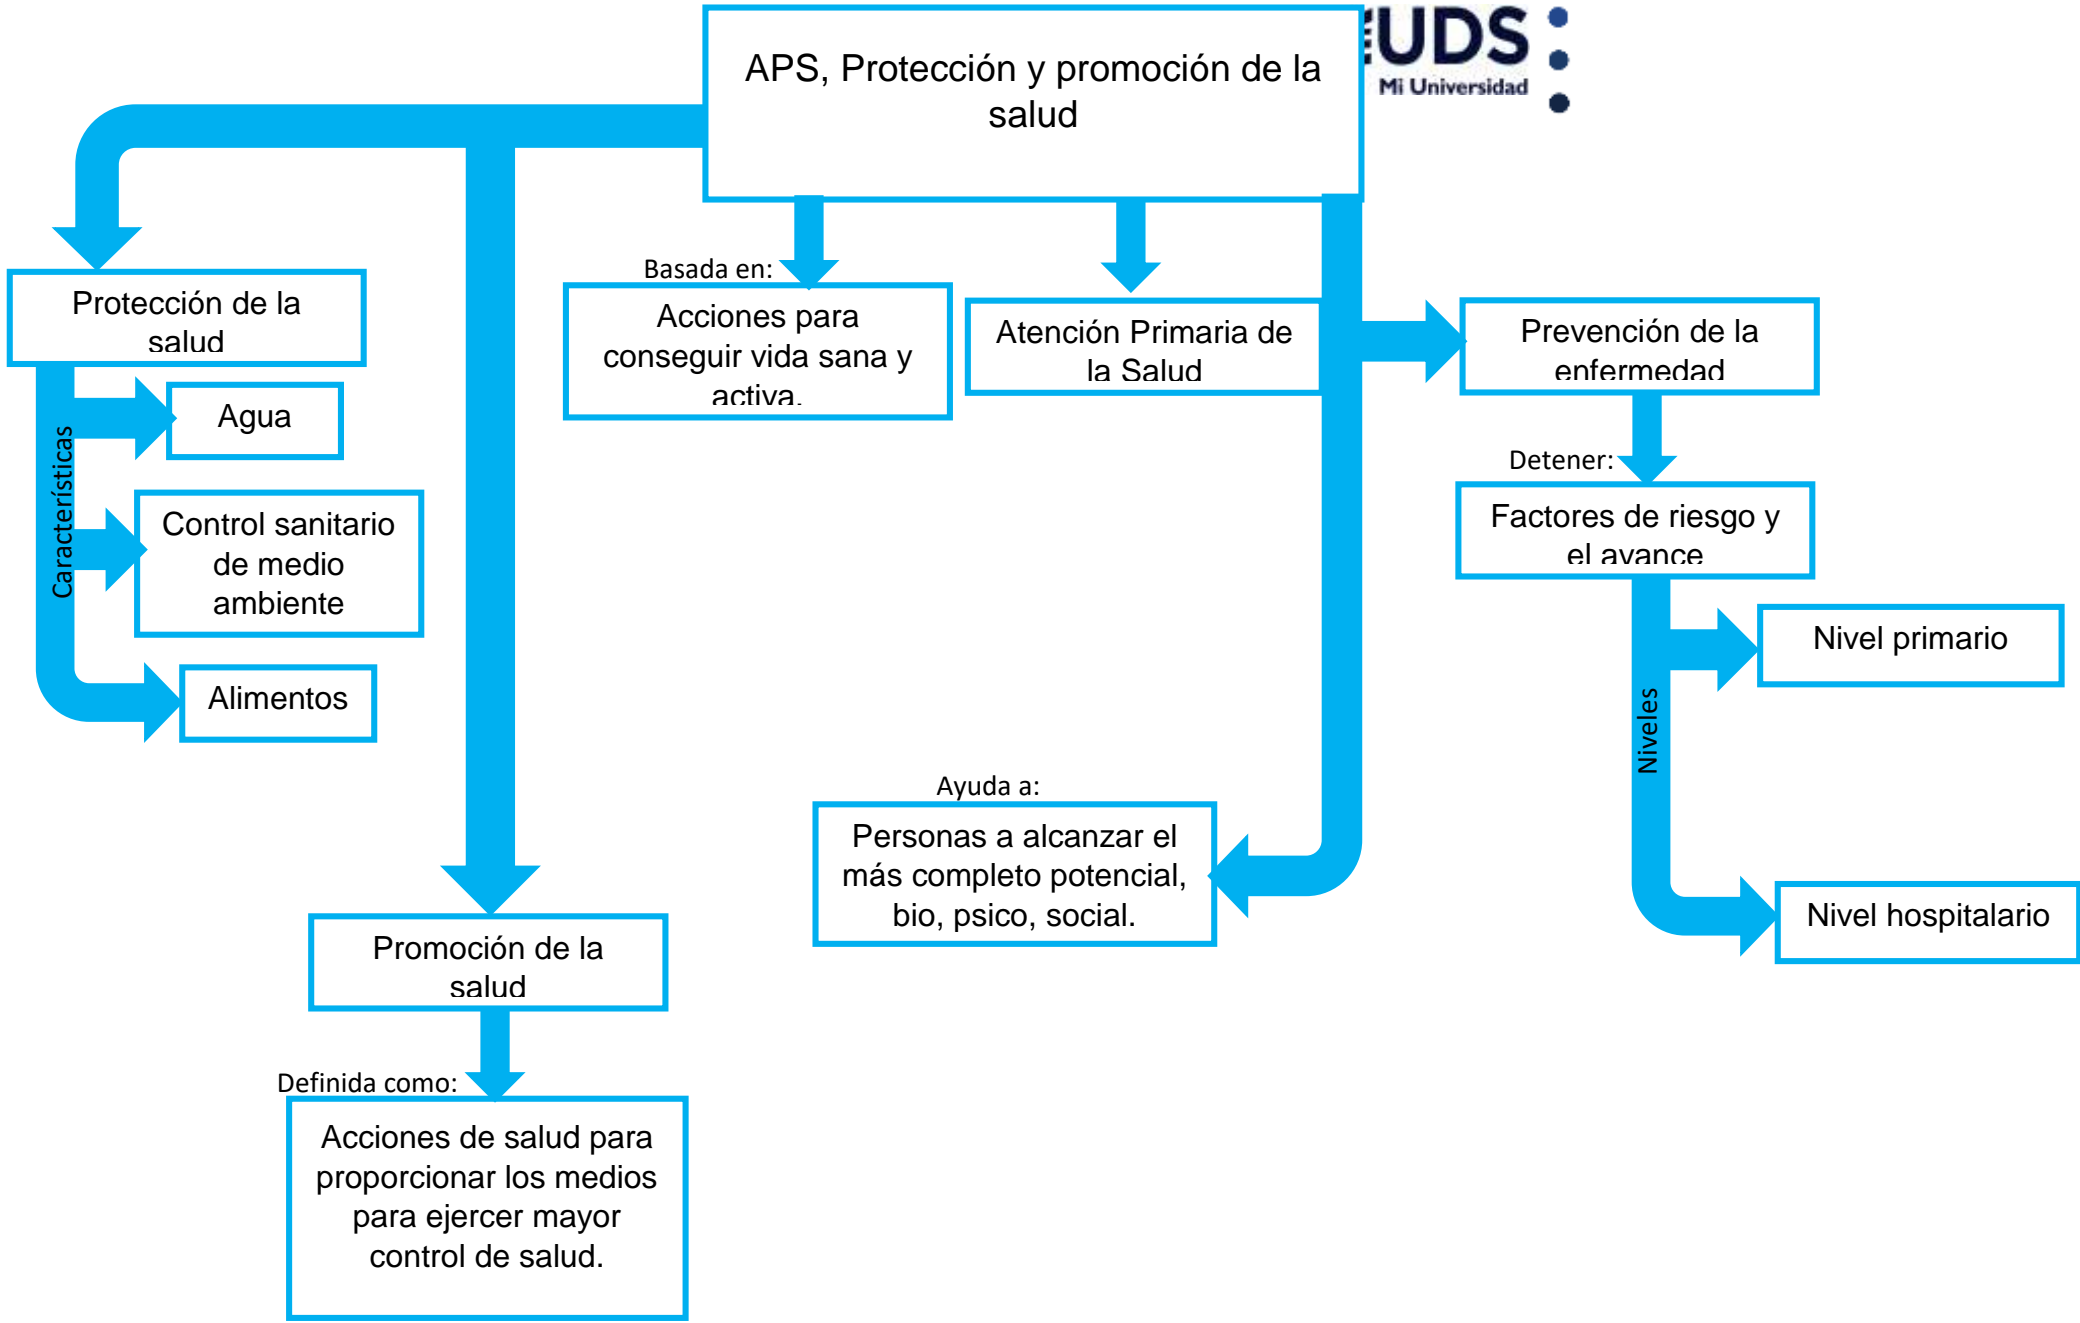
APS, Protección y promoción de la salud

UDS
Mi Universidad

Protección de la salud

Características

Agua

Control sanitario de medio ambiente

Alimentos

Basada en:

Acciones para conseguir vida sana y activa.

Atención Primaria de la Salud

Prevención de la enfermedad

Detener:

Factores de riesgo y el avance

Niveles

Nivel primario

Nivel hospitalario

Ayuda a:

Personas a alcanzar el más completo potencial, bio, psico, social.

Promoción de la salud

Definida como:

Acciones de salud para proporcionar los medios para ejercer mayor control de salud.